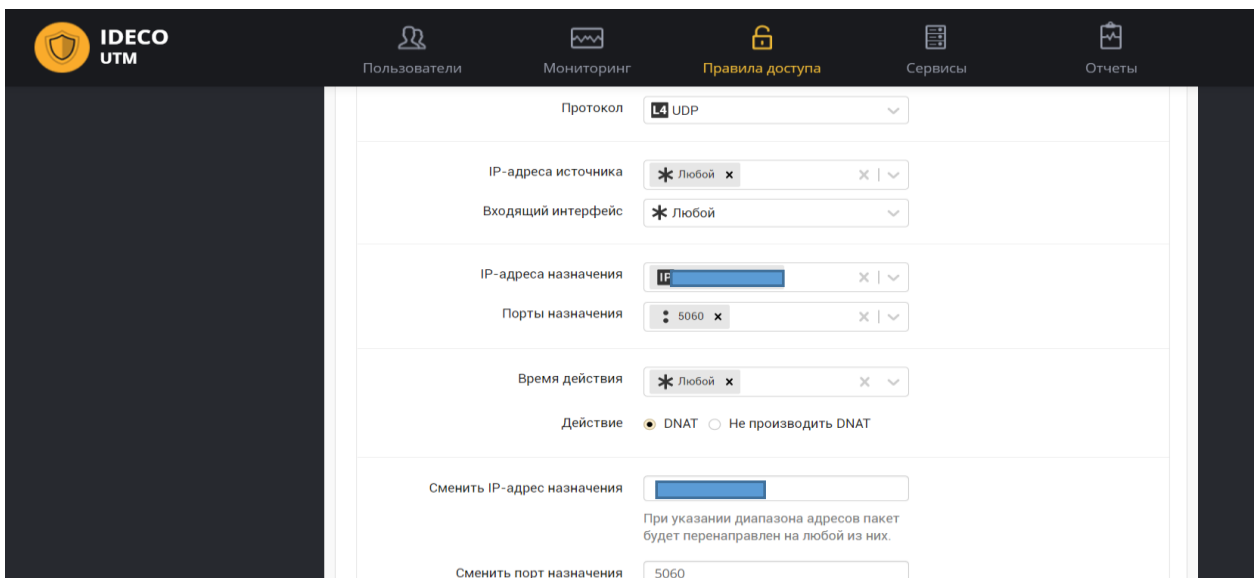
IDECO
UTM

Пользователи Мониторинг Правила доступа Сервисы Отчеты

Протокол L4 UDP

IP-адреса источника Любой ×

Входящий интерфейс Любой

IP-адреса назначения IP

Порты назначения 5060 ×

Время действия Любой ×

Действие DNAT Не производить DNAT

Сменить IP-адрес назначения

При указании диапазона адресов пакет будет перенаправлен на любой из них.

Сменить порт назначения 5060